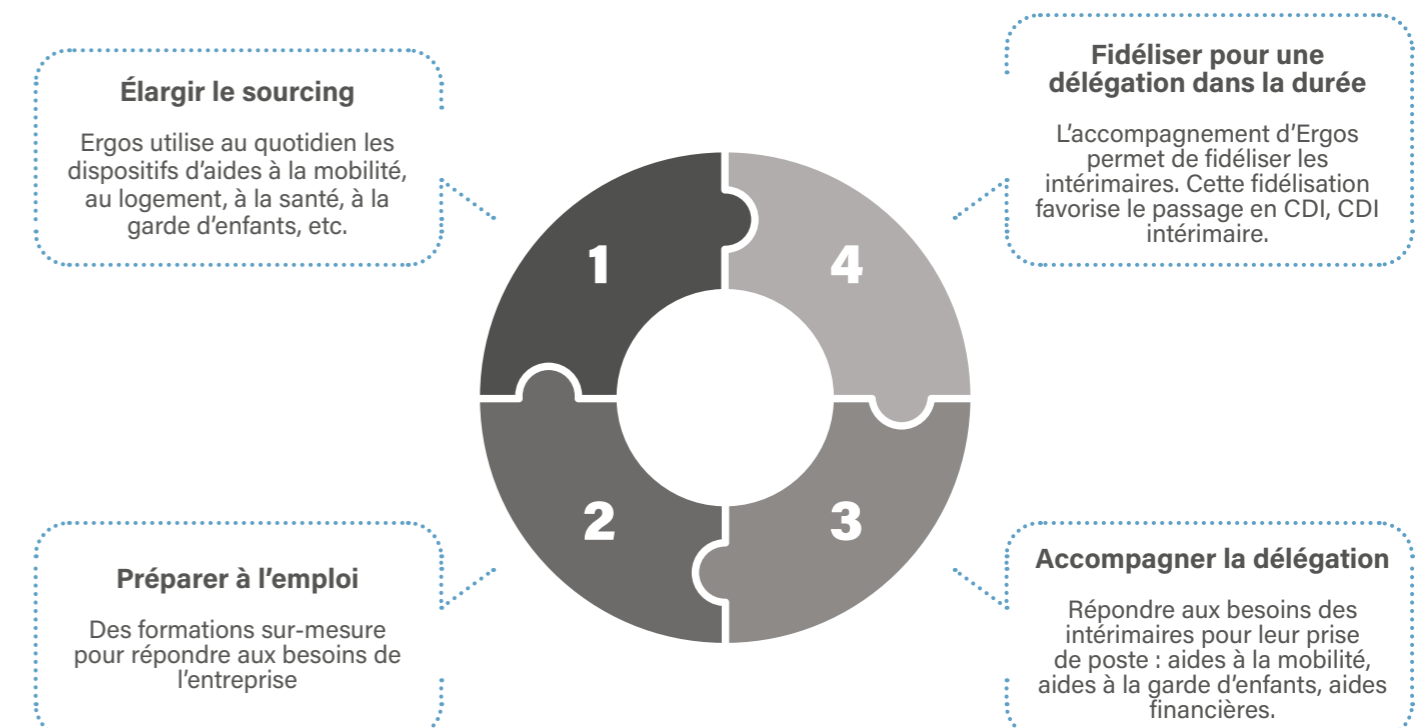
Élargir le sourcing

Ergos utilise au quotidien les dispositifs d'aides à la mobilité, au logement, à la santé, à la garde d'enfants, etc.

Fidéliser pour une délégation dans la durée

L'accompagnement d'Ergos permet de fidéliser les intérimaires. Cette fidélisation favorise le passage en CDI, CDI intérimaire.

1

4

2

3

Préparer à l'emploi

Des formations sur-mesure pour répondre aux besoins de l'entreprise

Accompagner la délégation

Répondre aux besoins des intérimaires pour leur prise de poste : aides à la mobilité, aides à la garde d'enfants, aides financières.